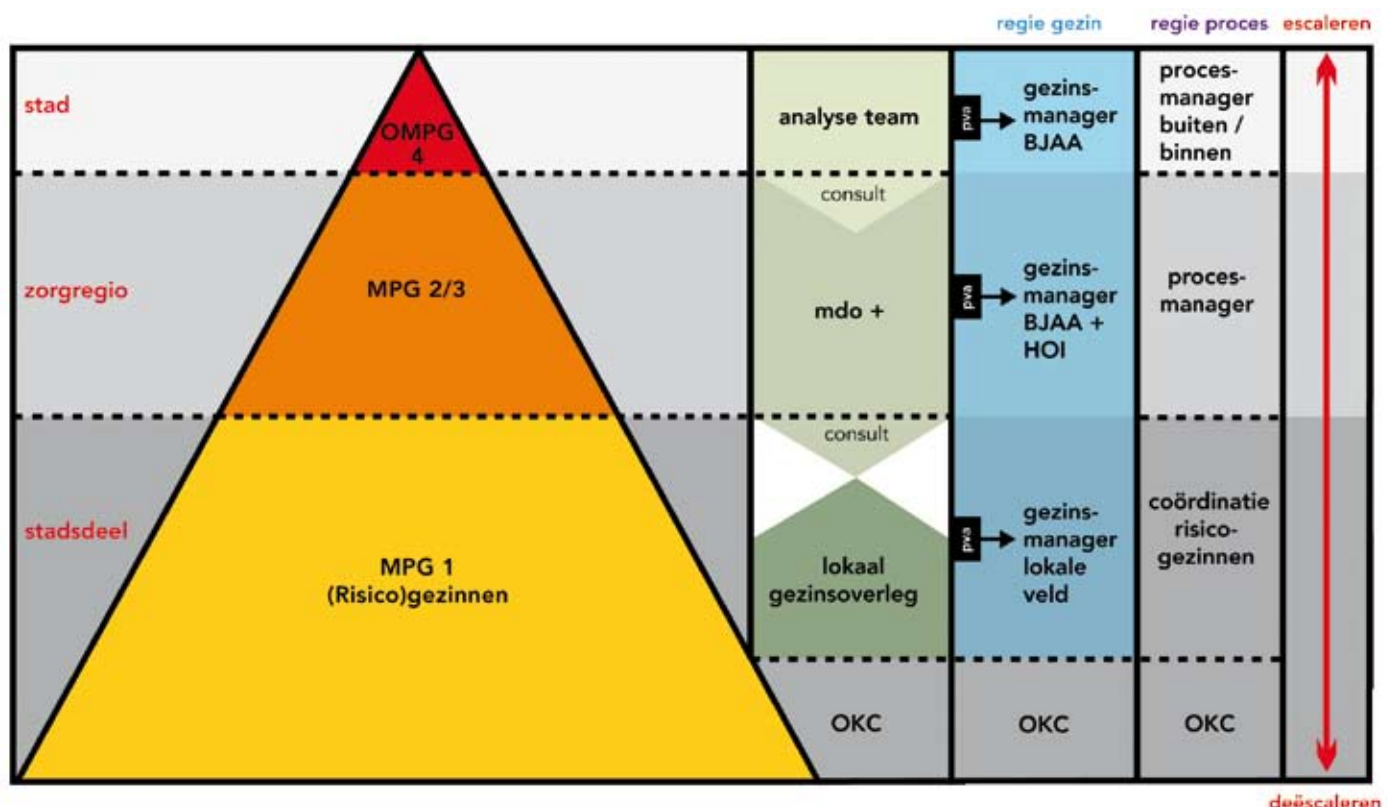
regie gezin regie proces escaleren

stad

OMPG 4

analyse team

pva

gezinsmanager BJAA

procesmanager buiten / binnen

consult

zorgregio

MPG 2/3

mdo +

pva

gezinsmanager BJAA + HOI

procesmanager

consult

stadsdeel

MPG 1 (Risico)gezinnen

lokaal gezinsoverleg

pva

gezinsmanager lokale veld

coördinatie risicogezinnen

OKC

OKC

OKC

deëscaleren